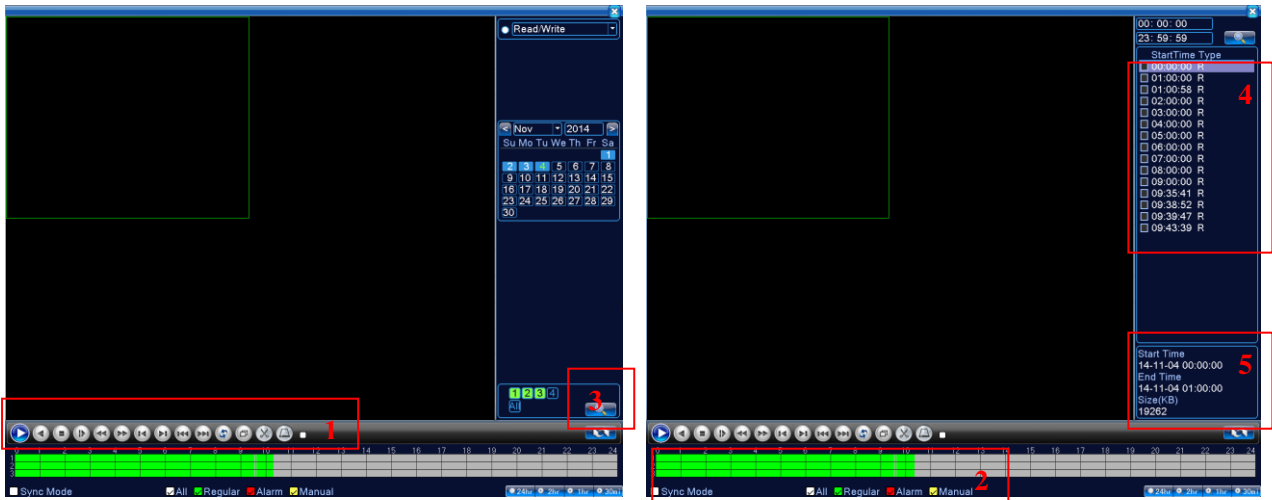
Read/Write

Nov 2014
Su Mo Tu We Th Fr Sa
1
2 3 4 5 6 7 8
9 10 11 12 13 14 15
16 17 18 19 20 21 22
23 24 25 26 27 28 29
30

1 2 3 4
All

3

1

0 1 2 3 4 5 6 7 8 9 10 11 12 13 14 15 16 17 18 19 20 21 22 23 24

Sync Mode
All Regular Alarm Manual
24hr 2hr 1hr 30m

00: 00: 00
23: 59: 59

StartTime Type
00:00:00 R
01:00:00 R
01:00:58 R
02:00:00 R
03:00:00 R
04:00:00 R
05:00:00 R
06:00:00 R
07:00:00 R
08:00:00 R
09:00:00 R
09:35:41 R
09:38:52 R
09:39:47 R
09:43:39 R

4

Start Time
14-11-04 00:00:00
End Time
14-11-04 01:00:00
Size(KB)
19262

5

0 1 2 3 4 5 6 7 8 9 10 11 12 13 14 15 16 17 18 19 20 21 22 23 24

2

Sync Mode
All Regular Alarm Manual
24hr 2hr 1hr 30m